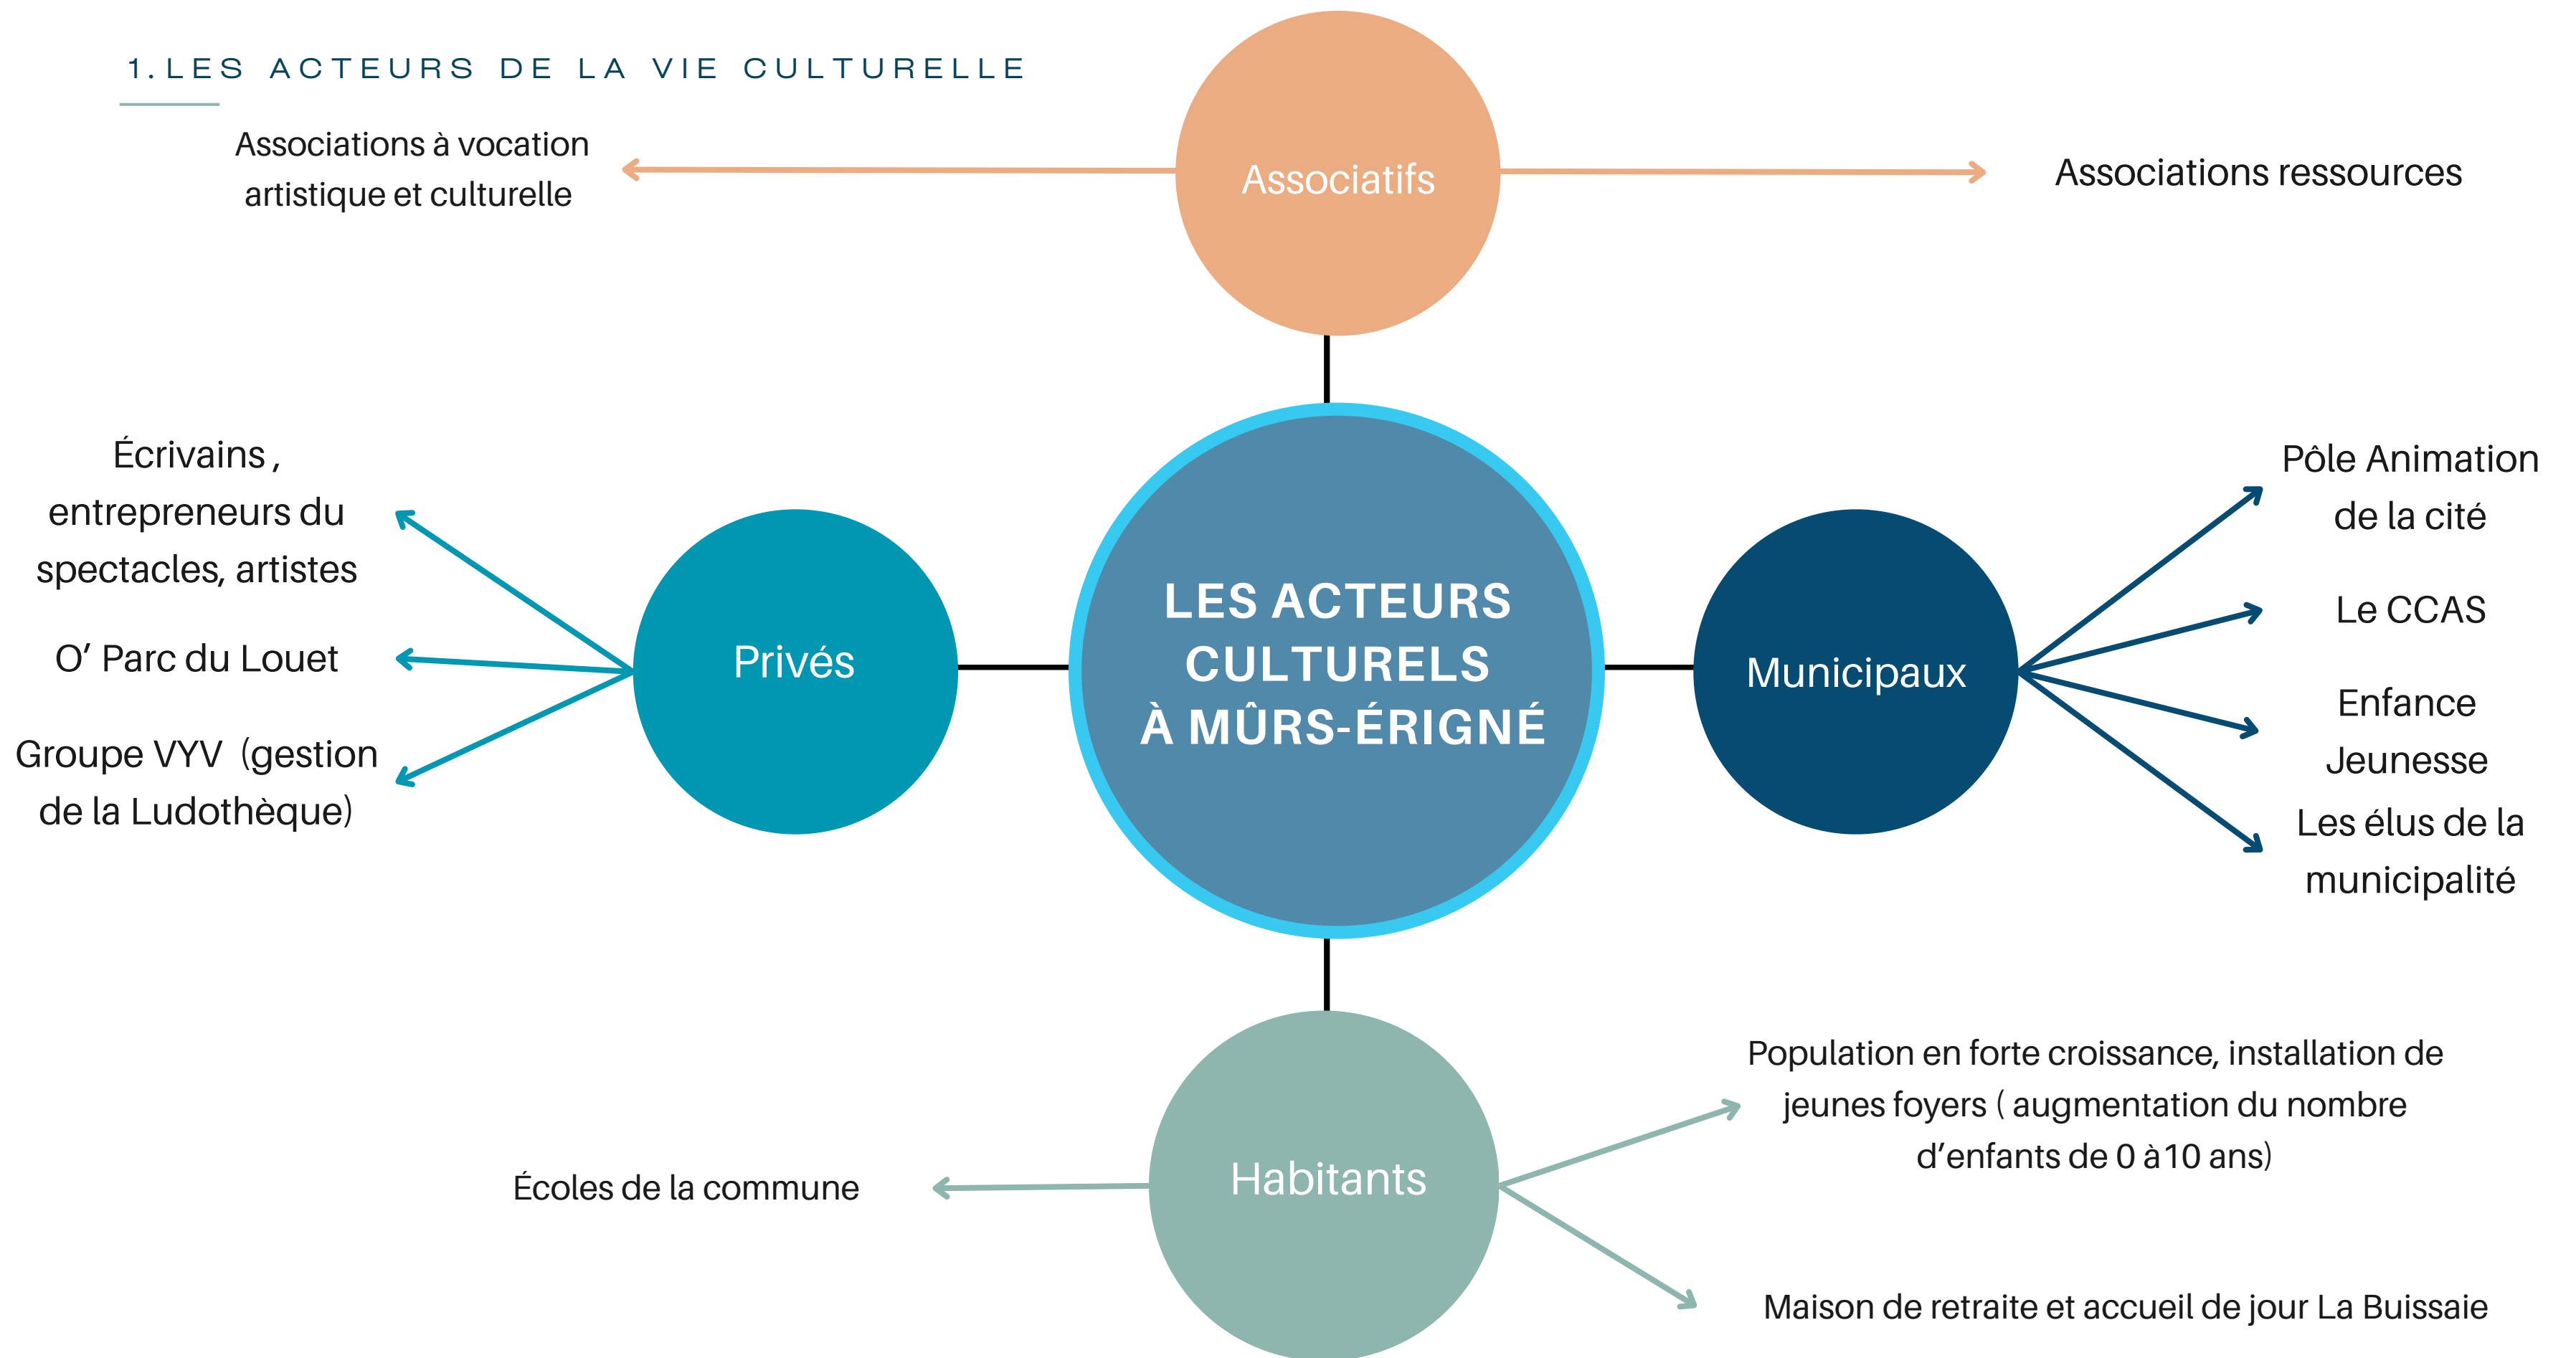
1. LES ACTEURS DE LA VIE CULTURELLE

Associations à vocation artistique et culturelle

Associatifs

Associations ressources

Écrivains , entrepreneurs du spectacles, artistes

O’ Parc du Louet

Groupe VYV (gestion de la Ludothèque)

Privés

LES ACTEURS CULTURELS À MÛRS-ÉRIGNÉ

Municipaux

Pôle Animation de la cité

Le CCAS

Enfance Jeunesse

Les élus de la municipalité

Population en forte croissance, installation de jeunes foyers ( augmentation du nombre d’enfants de 0 à 10 ans)

Écoles de la commune

Habitants

Maison de retraite et accueil de jour La Buissaie